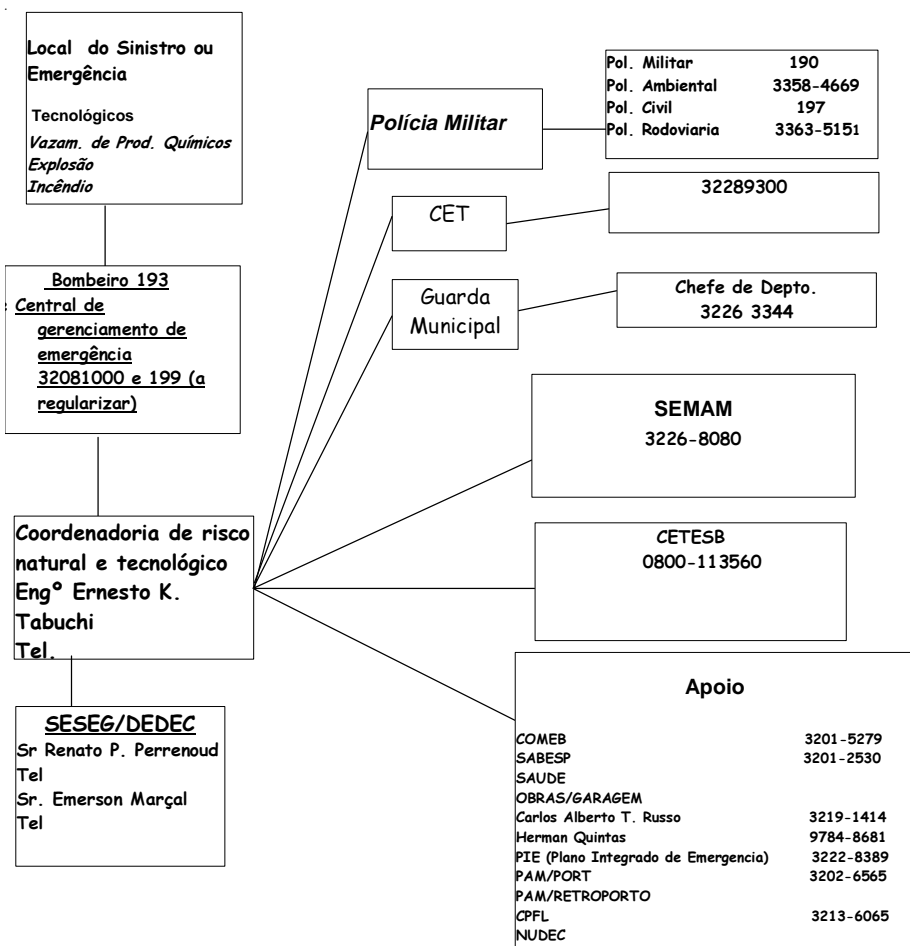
Local do Sinistro ou Emergência

Tecnológicos

Vazam. de Prod. Químicos
Explosão
Incêndio

Bombeiro 193

Central de gerenciamento de emergência 32081000 e 199 (a regularizar)

Coordenadoria de risco natural e tecnológico
Engº Ernesto K. Tabuchi
Tel.

SESEG/DEDEC
Sr Renato P. Perrenoud
Tel
Sr. Emerson Marçal
Tel

Polícia Militar

| | |
|---|---|
| Pol. Militar | 190 |
| Pol. Ambiental | 3358-4669 |
| Pol. Civil | 197 |
| Pol. Rodoviaria | 3363-5151 |

CET

32289300

Guarda Municipal

Chefe de Depto.
3226 3344

SEMAM
3226-8080

CETESB
0800-113560

Apoio

| | |
|---|---|
| COMEB | 3201-5279 |
| SABESP | 3201-2530 |
| SAUDE | |
| OBRAS/GARAGEM | |
| Carlos Alberto T. Russo | 3219-1414 |
| Herman Quintas | 9784-8681 |
| PIE (Plano Integrado de Emergencia) | 3222-8389 |
| PAM/PORT | 3202-6565 |
| PAM/RETROPORTO | |
| CPFL | 3213-6065 |
| NUDEC | |